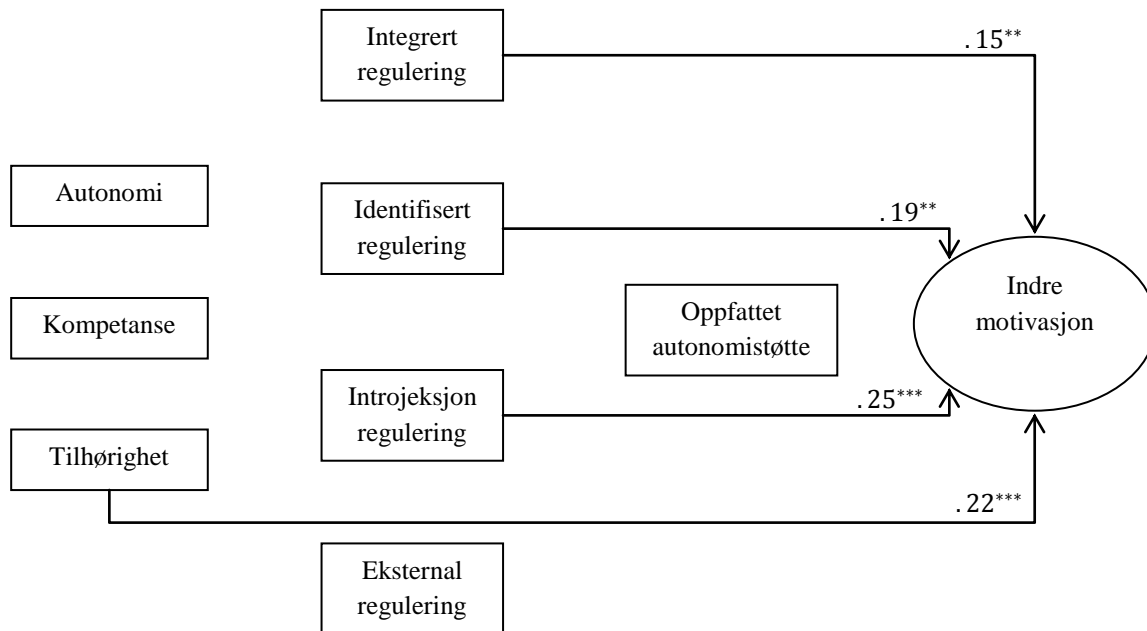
Integrert regulering

$.15^{**}$

Autonomi

Identifisert regulering

$.19^{**}$

Indre motivasjon

Kompetanse

Oppfattet autonomistøtte

Introjeksjon regulering

$.25^{***}$

Tilhørighet

$.22^{***}$

Eksternal regulering